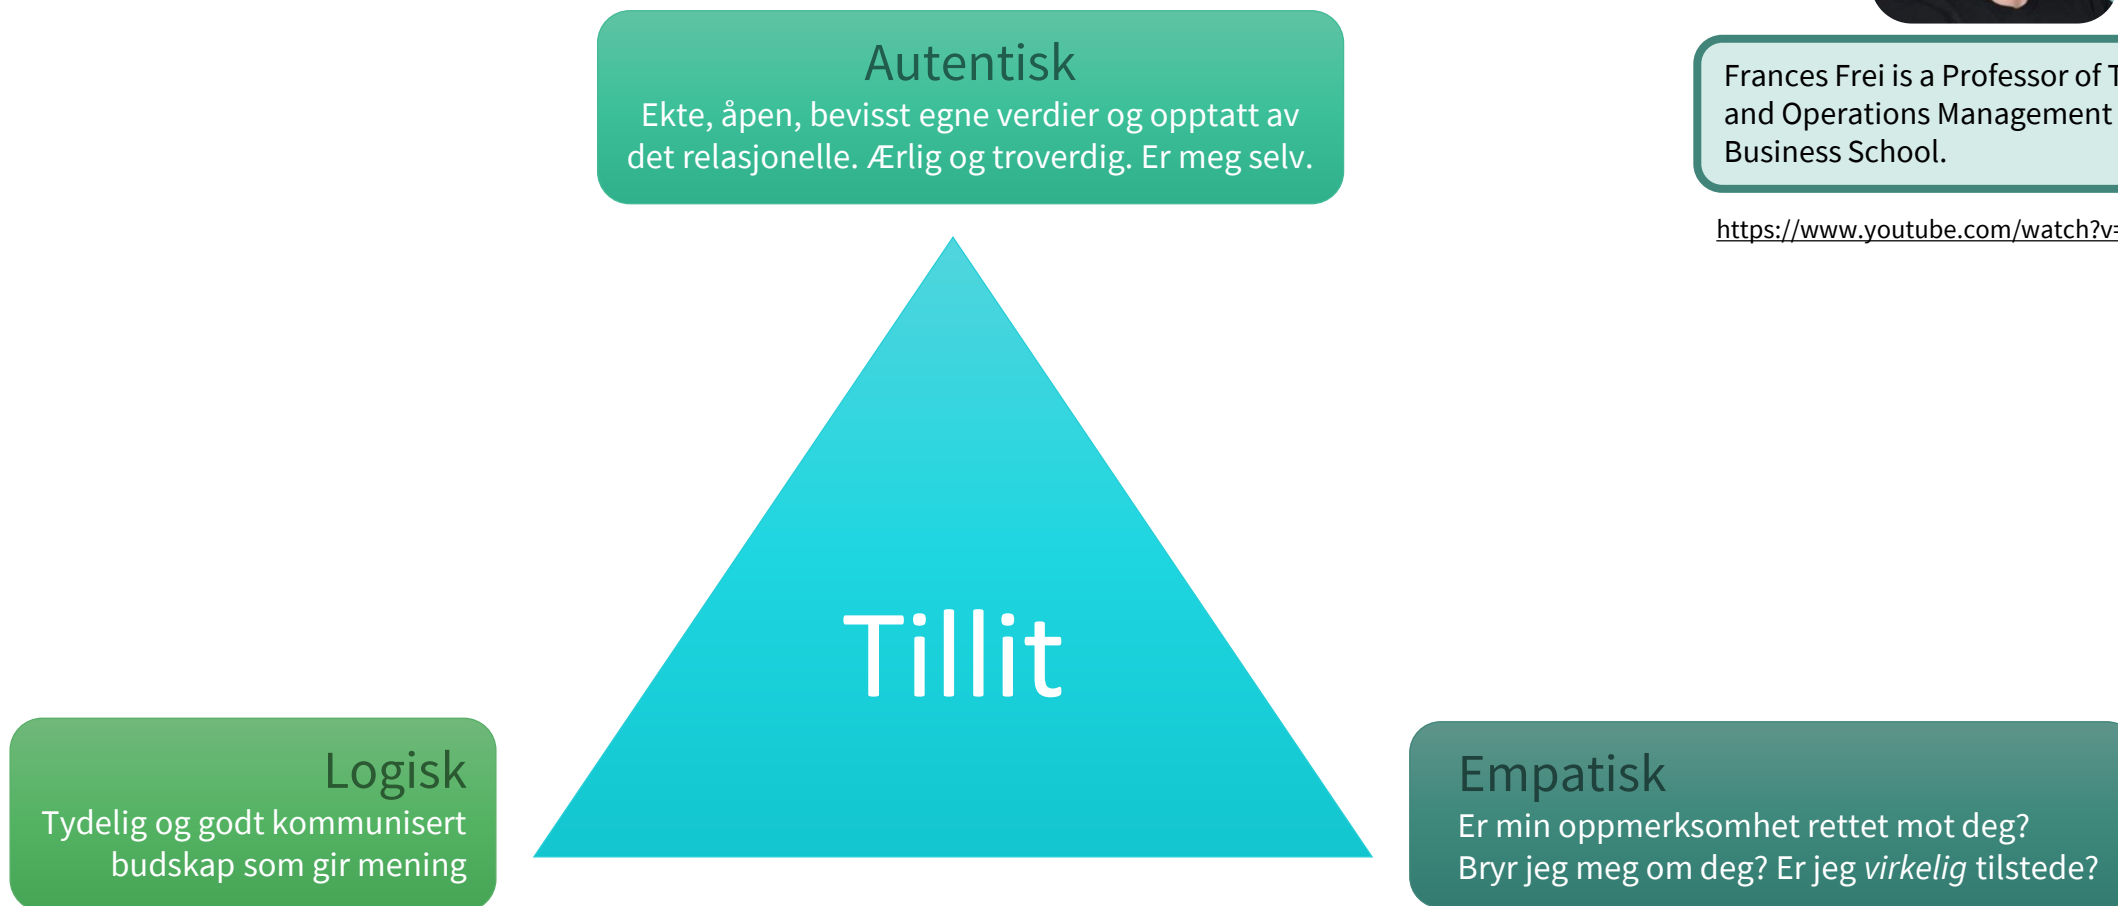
Autentisk
Ekte, åpen, bevisst egne verdier og opptatt av det relasjonelle. Ærlig og troverdig. Er meg selv.

Frances Frei is a Professor of T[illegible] and Operations Management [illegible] Business School.

https://www.youtube.com/watch?v=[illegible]

Tillit

Logisk
Tydelig og godt kommunisert budskap som gir mening

Empatisk
Er min oppmerksomhet rettet mot deg?
Bryr jeg meg om deg? Er jeg *virkelig* tilstede?